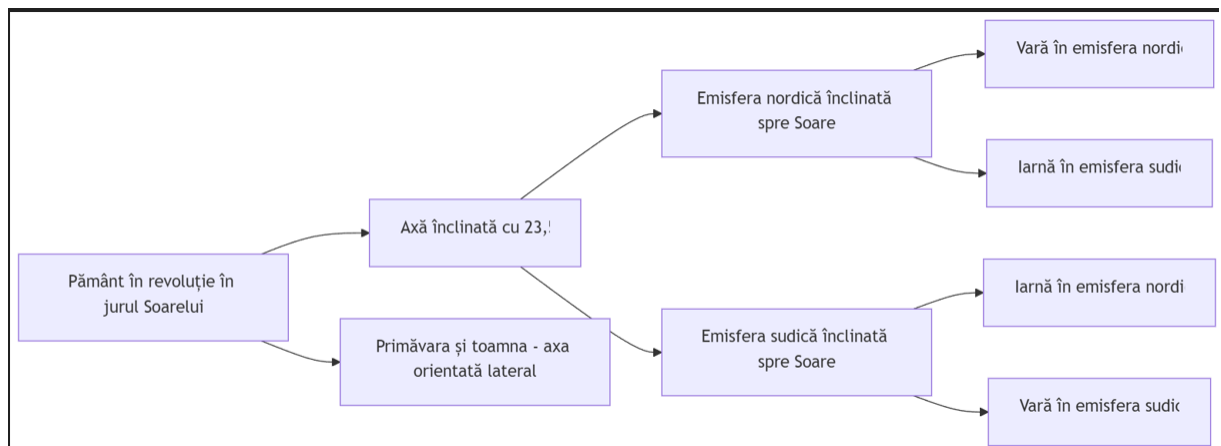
Pământ în revoluție în jurul Soarelui

Axă înclinată cu 23,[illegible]

Primăvara și toamna - axa orientată lateral

Emisfera nordică înclinată spre Soare

Emisfera sudică înclinată spre Soare

Vară în emisfera nordi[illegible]

Iarnă în emisfera sudi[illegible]

Iarnă în emisfera nordi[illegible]

Vară în emisfera sudi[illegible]